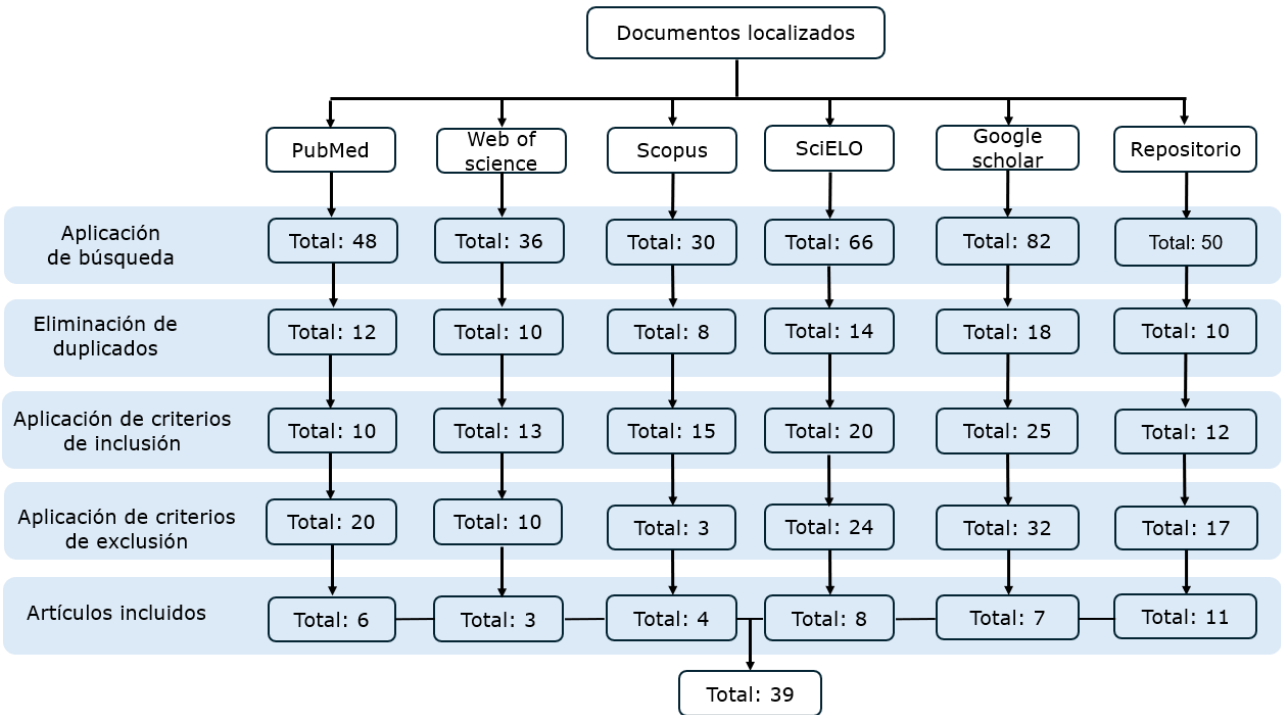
Documentos localizados

PubMed

Web of science

Scopus

SciELO

Google scholar

Repositorio

Aplicación de búsqueda

Total: 48

Total: 36

Total: 30

Total: 66

Total: 82

Total: 50

Eliminación de duplicados

Total: 12

Total: 10

Total: 8

Total: 14

Total: 18

Total: 10

Aplicación de criterios de inclusión

Total: 10

Total: 13

Total: 15

Total: 20

Total: 25

Total: 12

Aplicación de criterios de exclusión

Total: 20

Total: 10

Total: 3

Total: 24

Total: 32

Total: 17

Artículos incluidos

Total: 6

Total: 3

Total: 4

Total: 8

Total: 7

Total: 11

Total: 39